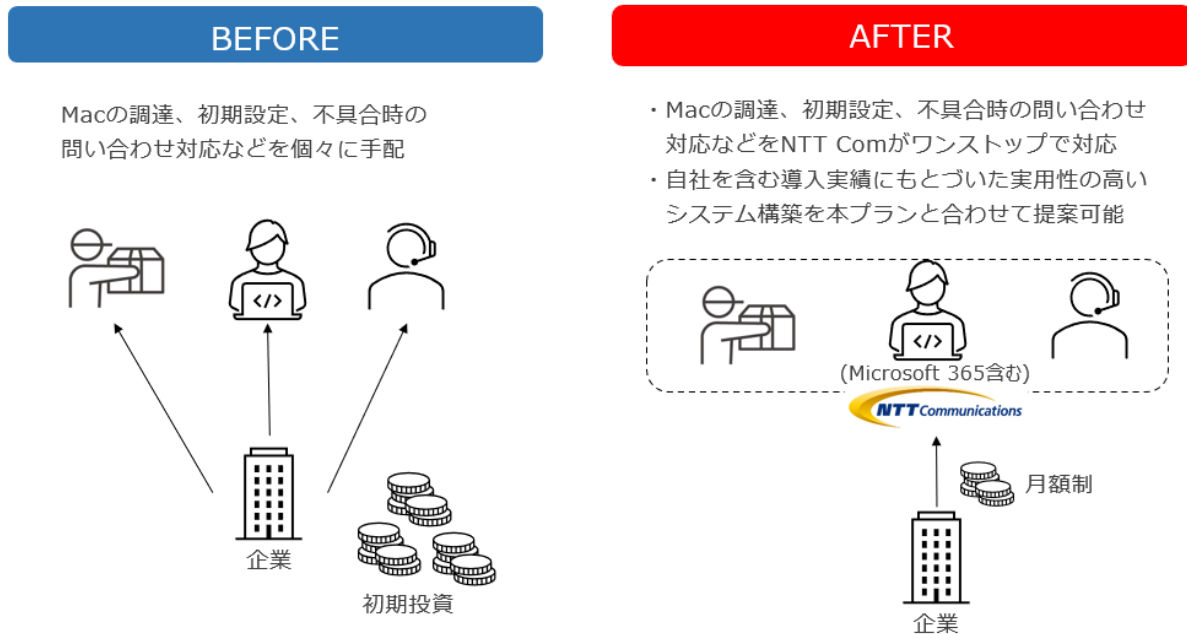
BEFORE

Macの調達、初期設定、不具合時の問い合わせ対応などを個々に手配

企業

初期投資

AFTER

・Macの調達、初期設定、不具合時の問い合わせ対応などをNTT Comがワンストップで対応
・自社を含む導入実績にもとづいた実用性の高いシステム構築を本プランと合わせて提案可能

(Microsoft 365含む)

NTT Communications

月額制

企業